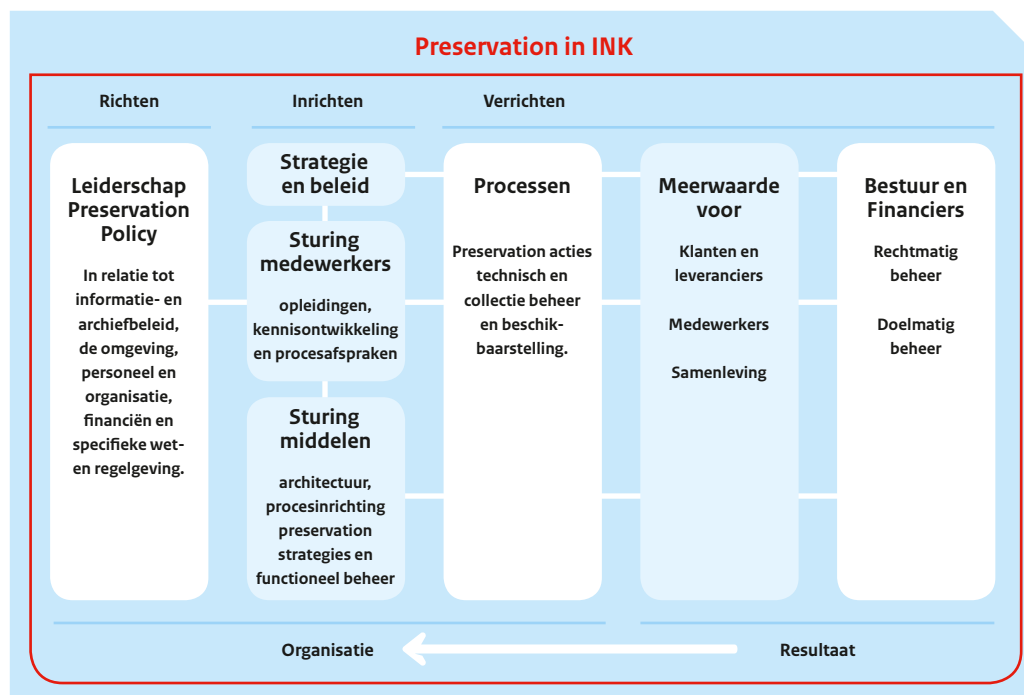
Preservation in INK

Richten

Inrichten

Verrichten

Leiderschap Preservation Policy

In relatie tot informatie- en archiefbeleid, de omgeving, personeel en organisatie, financiën en specifieke wet- en regelgeving.

Strategie en beleid

Sturing medewerkers

opleidingen, kennisontwikkeling en procesafspraken

Sturing middelen

architectuur, procesinrichting preservation strategies en functioneel beheer

Processen

Preservation acties technisch en collectie beheer en beschikbaarstelling.

Meerwaarde voor

Klanten en leveranciers

Medewerkers

Samenleving

Bestuur en Financiers

Rechtmatig beheer

Doelmatig beheer

Organisatie

Resultaat